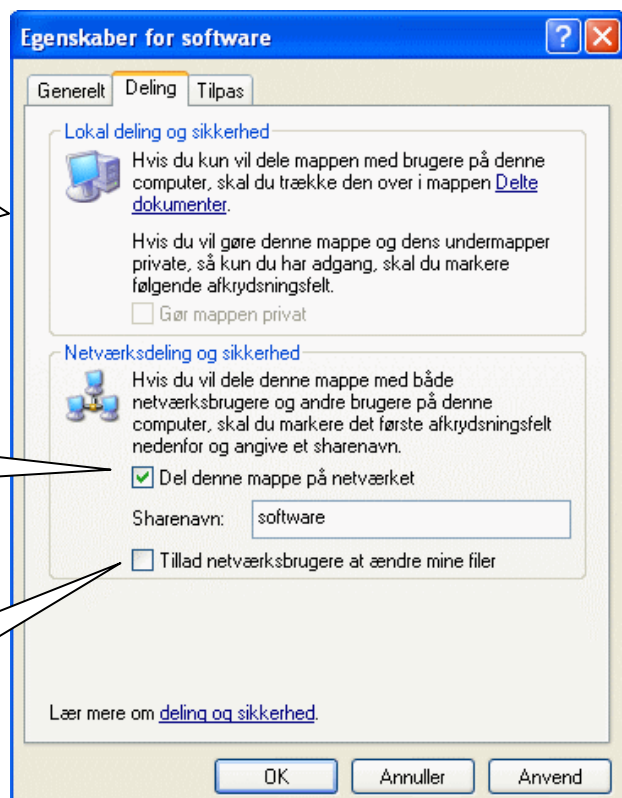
Egenskaber for software

?

Generelt | Deling | Tilpas

Lokal deling og sikkerhed

Hvis du kun vil dele mappen med brugere på denne computer, skal du trække den over i mappen Delte dokumenter.

Hvis du vil gøre denne mappe og dens undermapper private, så kun du har adgang, skal du markere følgende afkrydsningsfelt.

Gør mappen privat

Netværksdeling og sikkerhed

Hvis du vil dele denne mappe med både netværksbrugere og andre brugere på denne computer, skal du markere det første afkrydsningsfelt nedenfor og angive et sharenavn.

Del denne mappe på netværket

Sharenavn: software

Tillad netværksbrugere at ændre mine filer

Lær mere om deling og sikkerhed.

OK | Annuller | Anvend